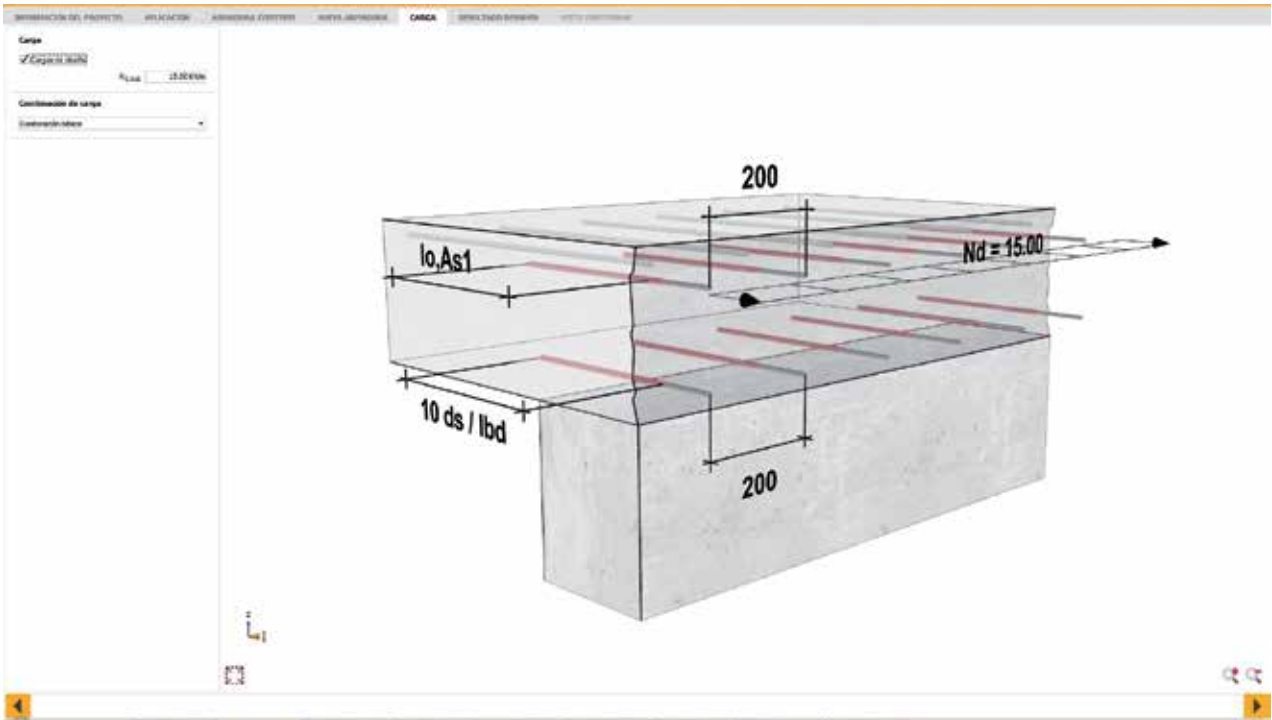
INFORMACIÓN DEL PROYECTO UBICACIÓN ARMADURA EXISTENTE NUEVA ARMADURA CARGA RESULTADO RESUMEN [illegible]

Carga
Cargas de diseño
$N_{Ed}$ 15.00 kN/m

Combinación de carga
Combinación básica

200
lo,As1
Nd = 15.00
10 ds / lbd
200